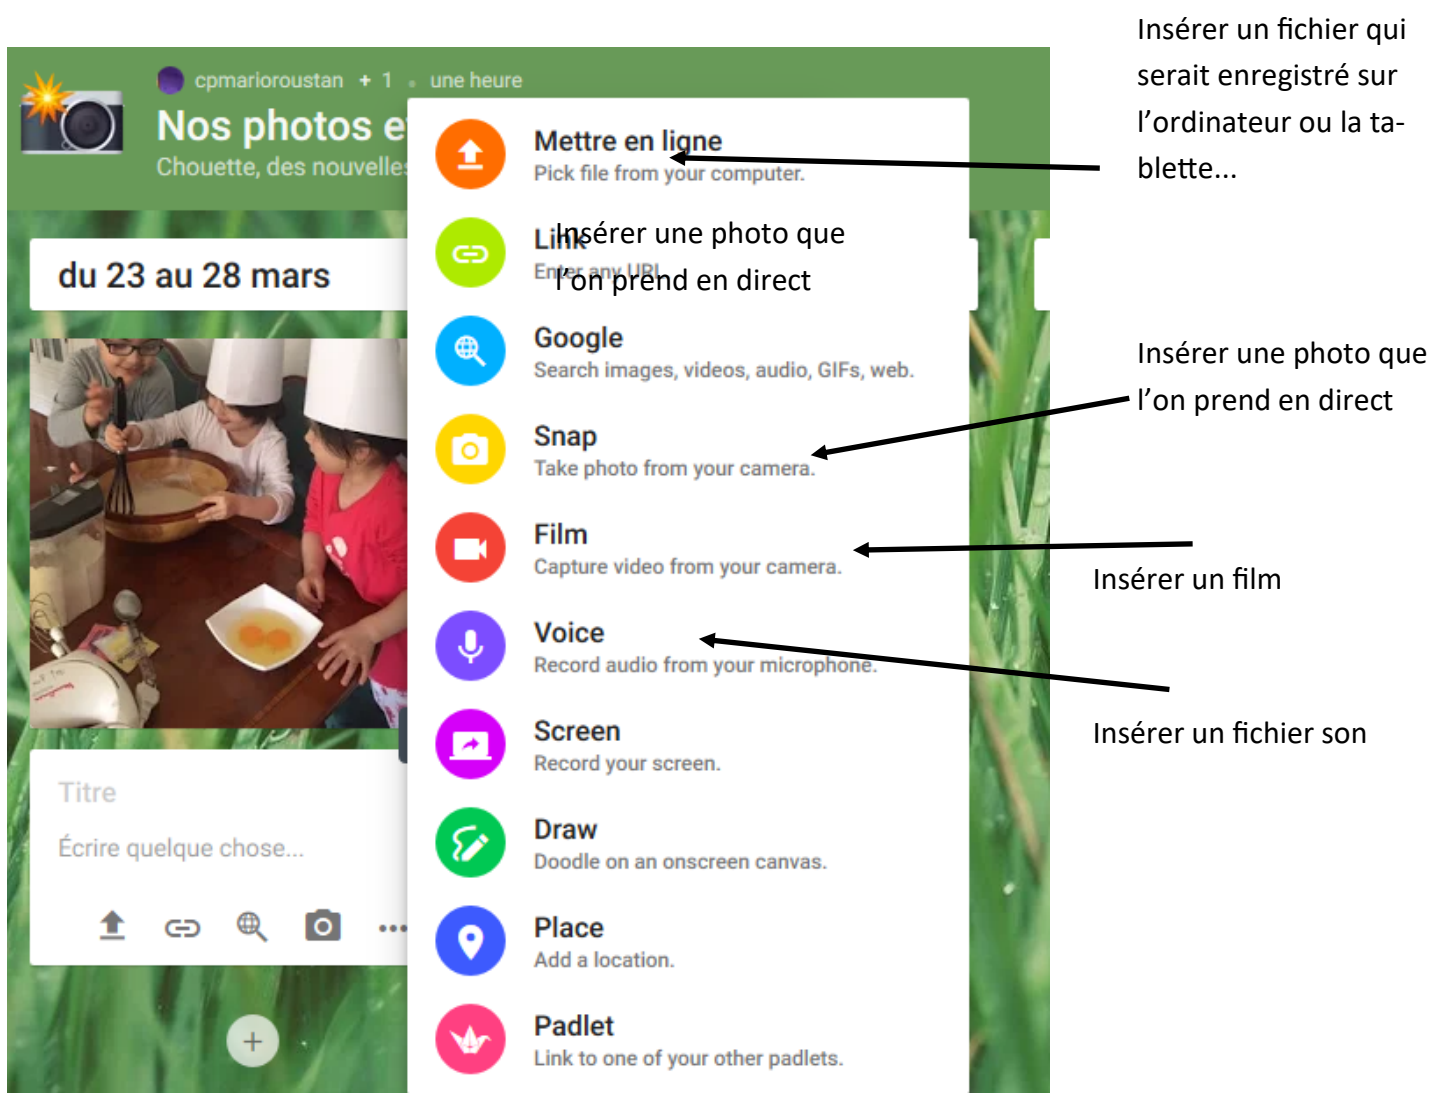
cpmarioroustan + 1 • une heure

Nos photos e

Chouette, des nouvelles

Mettre en ligne
Pick file from your computer.

Insérer un fichier qui serait enregistré sur l'ordinateur ou la tablette...

Link
Enter any URL

Insérer une photo que l'on prend en direct

du 23 au 28 mars

Google
Search images, videos, audio, GIFs, web.

Insérer une photo que l'on prend en direct

Snap
Take photo from your camera.

Film
Capture video from your camera.

Insérer un film

Voice
Record audio from your microphone.

Insérer un fichier son

Screen
Record your screen.

Titre

Écrire quelque chose...

Draw
Doodle on an onscreen canvas.

Place
Add a location.

Padlet
Link to one of your other padlets.

•••

+